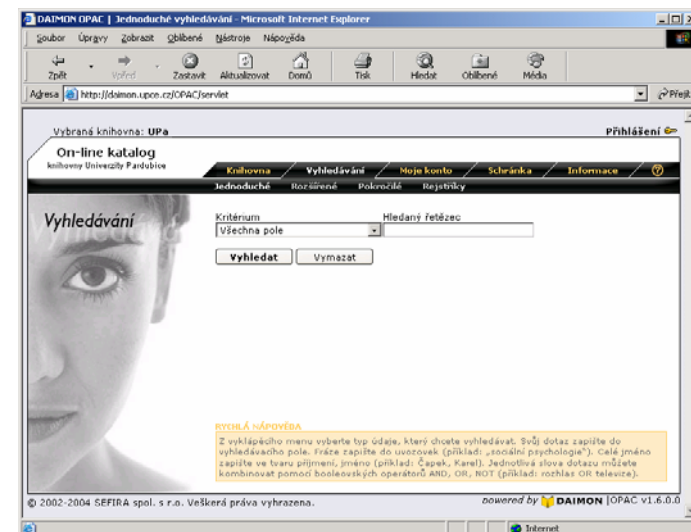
DAIMON OPAC | Jednoduché vyhledávání - Microsoft Internet Explorer

Soubor Úpravy Zobrazit Oblíbené Nástroje Nápověda

Zpět Vpřed Zastavit Aktualizovat Domů Tisk Hledat Oblíbené Média

Adresa http://daimon.upce.cz/OPAC/servlet

Přejít

Vybraná knihovna: UPa

Přihlášení

On-line katalog
knihovny Univerzity Pardubice

Knihovna Vyhledávání Moje konto Schránka Informace ?

Jednoduché Rozšířené Pokročilé Rejstříky

Vyhledávání

Kritérium
Všechna pole

Hledaný řetězec

Vyhledat Vymazat

RYCHLÁ NÁPOVĚDA
Z vyklápěcího menu vyberte typ údaje, který chcete vyhledávat. Svůj dotaz zapište do vyhledávacího pole. Fráze zapište do uvozovek (příklad: „sociální psychologie"). Celé jméno zapište ve tvaru příjmení, jméno (příklad: Čapek, Karel). Jednotlivá slova dotazu můžete kombinovat pomocí booleovských operátorů AND, OR, NOT (příklad: rozhlas OR televize).

© 2002-2004 SEFIRA spol. s r.o. Veškerá práva vyhrazena.

powered by DAIMON |OPAC v1.6.0.0

Internet